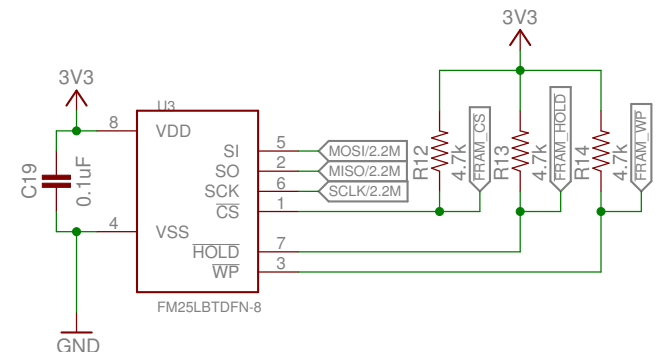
3V3

3V3

U3

8 VDD

C19 0.1uF

4 VSS

SI 5
SO 2
SCK 6
$\overline{CS}$ 1
$\overline{HOLD}$ 7
$\overline{WP}$ 3

MOSI/2.2M
MISO/2.2M
SCLK/2.2M

R12 4.7k FRAM_CS
R13 4.7k FRAM_HOLD
R14 4.7k FRAM_WP

FM25LBTDFN-8

GND